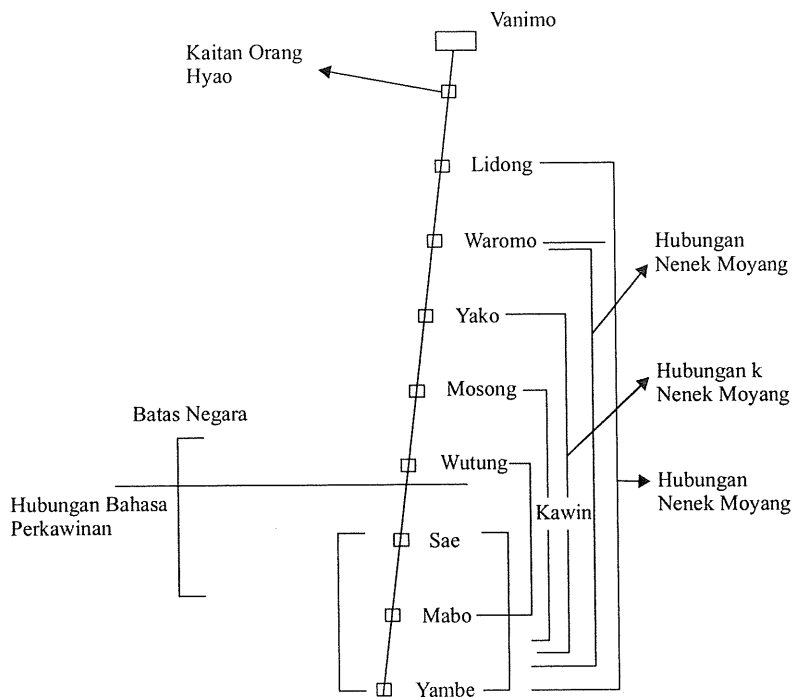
Vanimo

Kaitan Orang Hyao

Lidong

Waromo

Hubungan Nenek Moyang

Yako

Hubungan k Nenek Moyang

Mosong

Batas Negara

Wutung

Hubungan Nenek Moyang

Hubungan Bahasa Perkawinan

Kawin

Sae

Mabo

Yambe